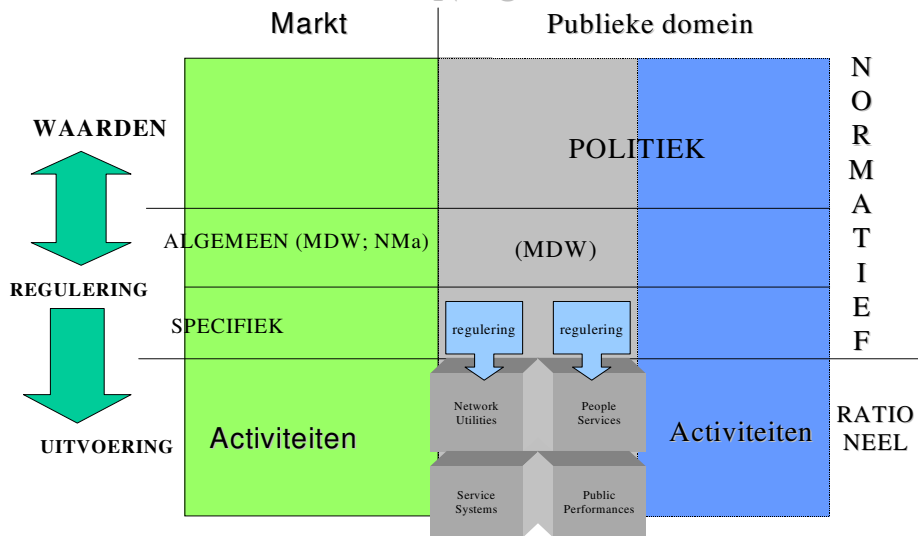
Markt

Publieke domein

WAARDEN

POLITIEK

N O R M A T I E F

ALGEMEEN (MDW; NMa)

(MDW)

REGULERING

SPECIFIEK

regulering

regulering

Network Utilities

People Services

UITVOERING

Activiteiten

Activiteiten

RATIONEEL

Service Systems

Public Performances